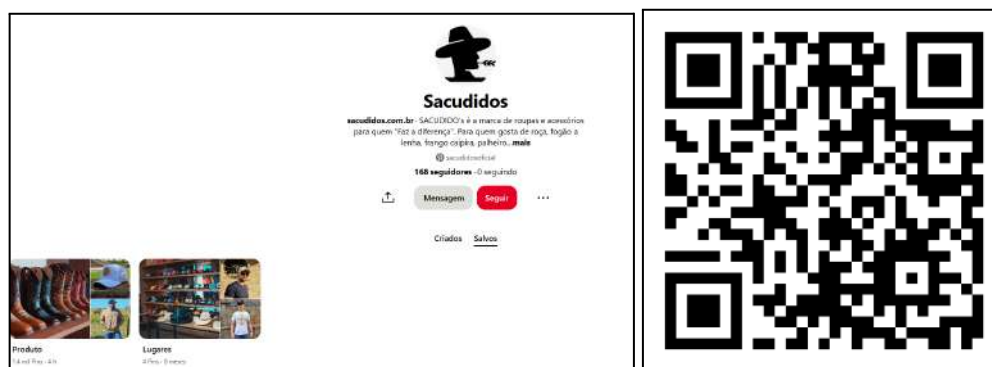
Sacudidos

sacudidos.com.br · SACUDIDO's é a marca de roupas e acessórios para quem "Faz a diferença". Para quem gosta de roça, fogão a lenha, frango caipira, palheiro... mais

@ sacudidosoficial

168 seguidores · 0 seguindo

Mensagem Seguir ···

Criados Salvos

Produto
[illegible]

Lugares
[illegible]